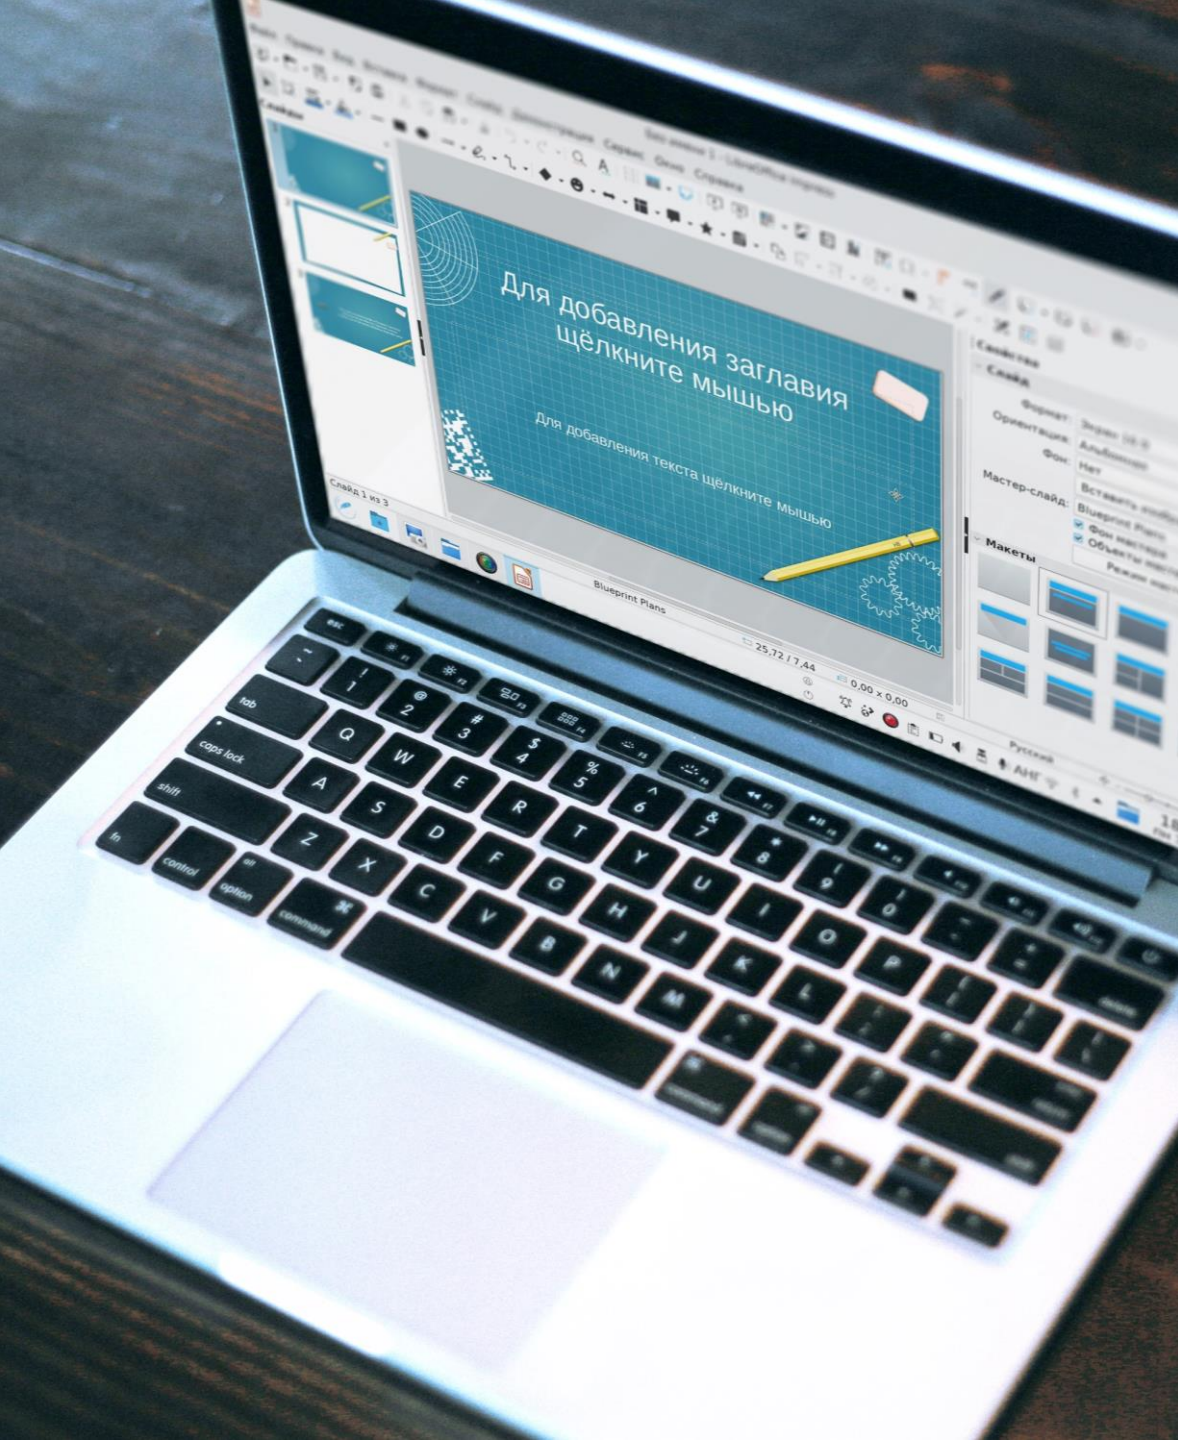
Файл Правка Вид Вставка Формат Слайд Демонстрация Сервис Окно Справка

Без имени 1 - LibreOffice Impress

Слайды

Для добавления заглавия щёлкните мышью

Для добавления текста щёлкните мышью

Свойства

Слайд

Формат: Экран 16:9

Ориентация: Альбомная

Фон: Нет

Мастер-слайд: Blueprint Plans

Вставить изображение

Фон мастера

Объекты мастера

Режим мастера

Макеты

Слайд 1 из 3

Blueprint Plans

25,72 / 7,44

0,00 x 0,00

Русский

АНГ

esc

tab

caps lock

shift

fn

control

option

command

Q W E R T Y U I O P

A S D F G H J K L

Z X C V B N M

! 1 @ 2 # 3 $ 4 % 5 ^ 6 & 7 * 8 ( 9 ) 0